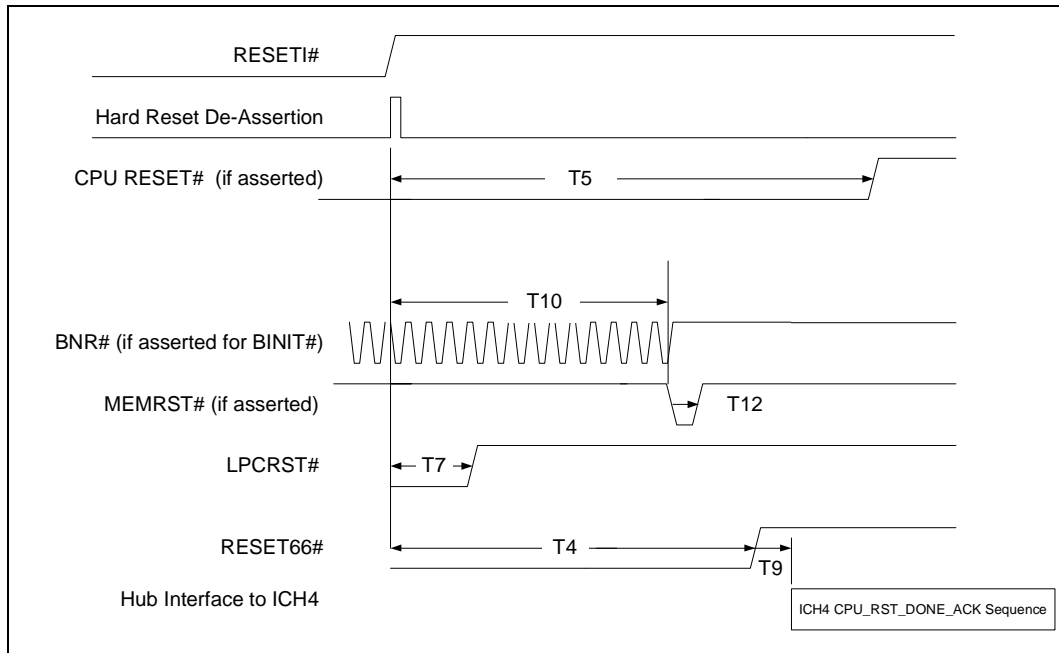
RESETI#

Hard Reset De-Assertion

CPU RESET# (if asserted)

T5

T10

BNR# (if asserted for BINIT#)

MEMRST# (if asserted)

T12

LPCRST#

T7

RESET66#

T4

T9

Hub Interface to ICH4

ICH4 CPU_RST_DONE_ACK Sequence